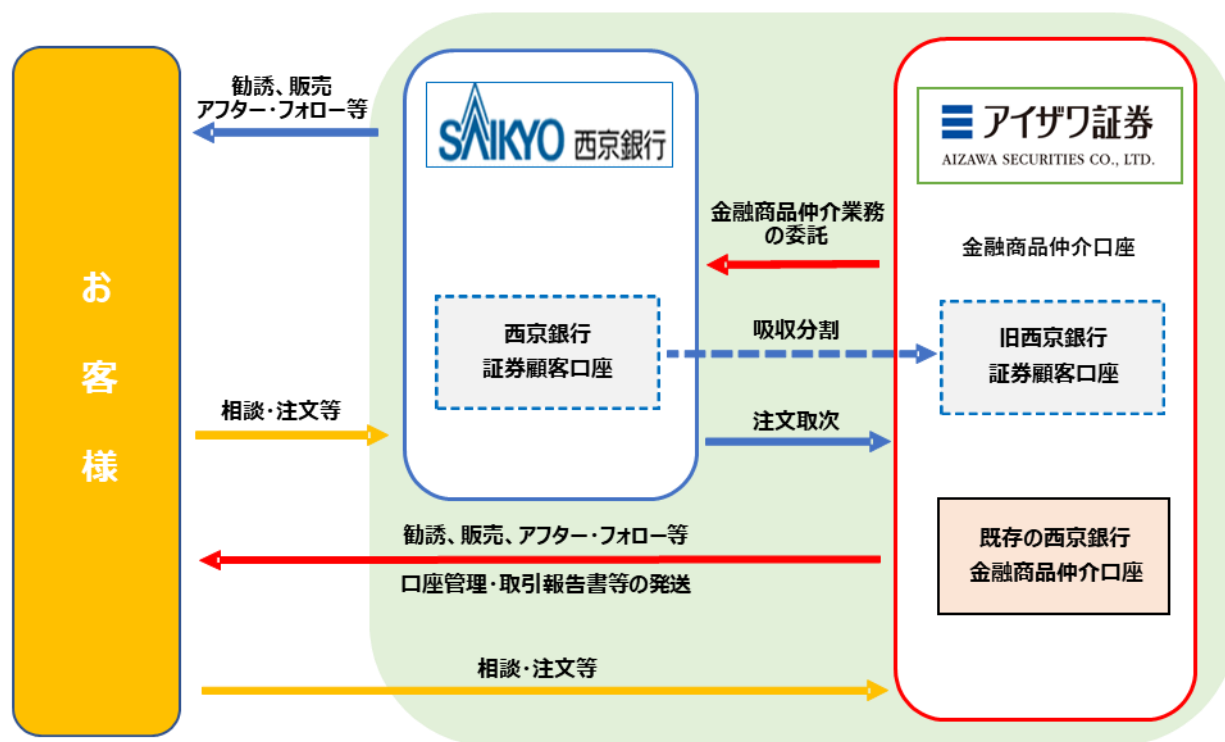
お
客
様

勧誘、販売
アフター・フォロー等

SAIKYO 西京銀行

アイザワ証券
AIZAWA SECURITIES CO., LTD.

金融商品仲介業務
の委託

金融商品仲介口座

西京銀行
証券顧客口座

吸収分割

旧西京銀行
証券顧客口座

相談・注文等

注文取次

既存の西京銀行
金融商品仲介口座

勧誘、販売、アフター・フォロー等

口座管理・取引報告書等の発送

相談・注文等